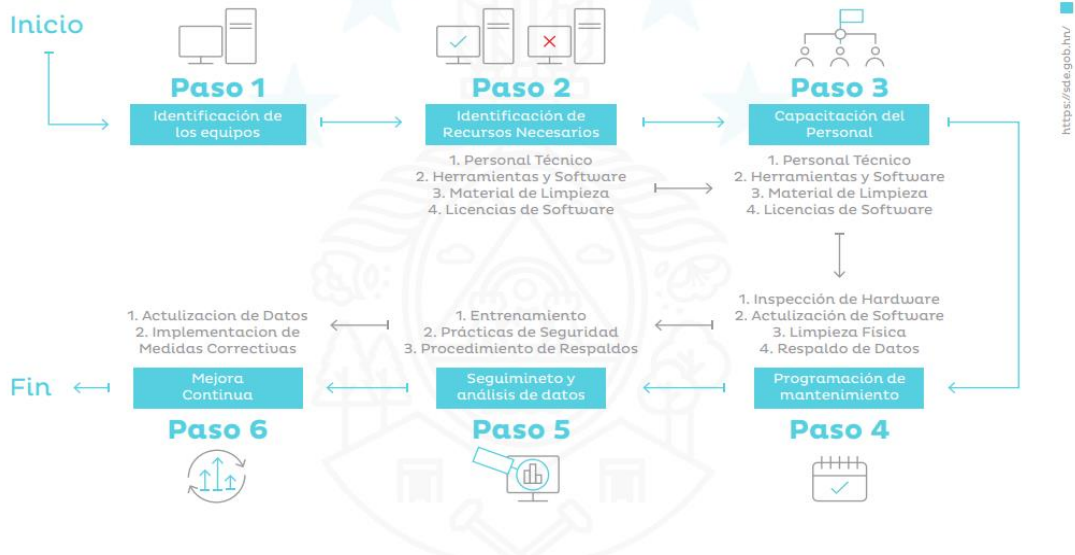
Inicio

Paso 1
Identificación de los equipos

Paso 2
Identificación de Recursos Necesarios

1. Personal Técnico
2. Herramientas y Software
3. Material de Limpieza
4. Licencias de Software

Paso 3
Capacitación del Personal

1. Personal Técnico
2. Herramientas y Software
3. Material de Limpieza
4. Licencias de Software

1. Inspección de Hardware
2. Actulización de Software
3. Limpieza Física
4. Respaldo de Datos

Programación de mantenimiento
Paso 4

1. Entrenamiento
2. Prácticas de Seguridad
3. Procedimiento de Respaldos

Seguimineto y análisis de datos
Paso 5

1. Actulizacion de Datos
2. Implementacion de Medidas Correctivas

Mejora Continua
Paso 6

Fin

https://sde.gob.hn/